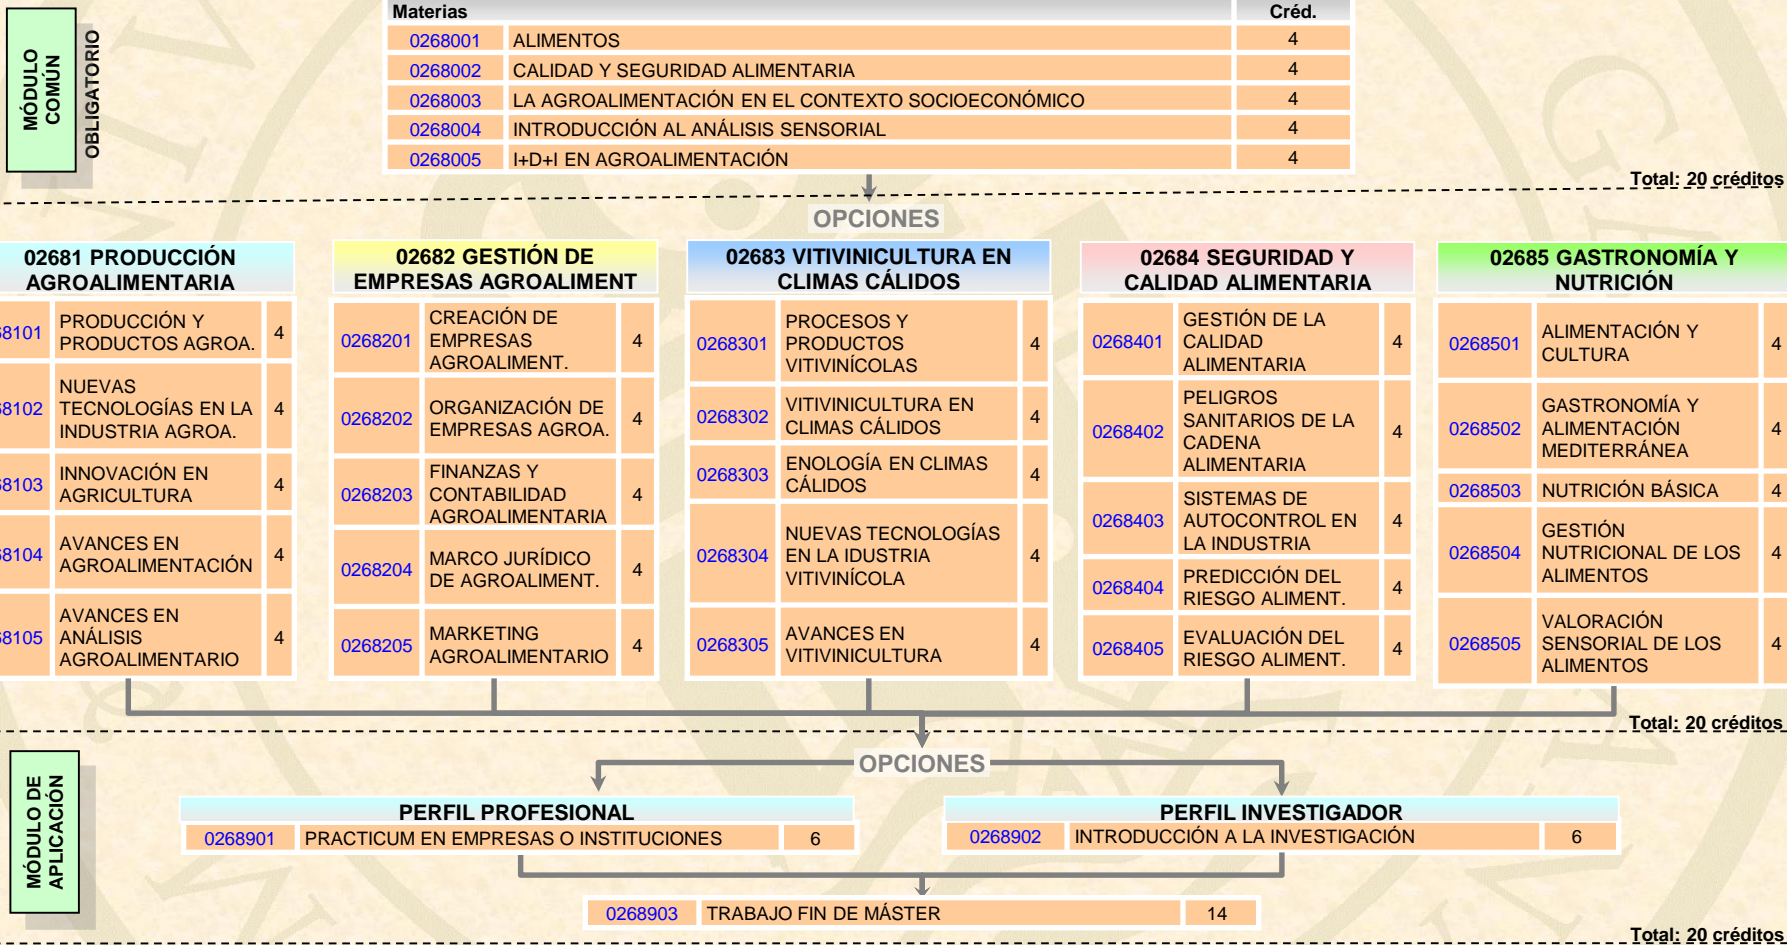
MÓDULO COMÚN

OBLIGATORIO

| Materias | | Créd. |
|---|---|---|
| 0268001 | ALIMENTOS | 4 |
| 0268002 | CALIDAD Y SEGURIDAD ALIMENTARIA | 4 |
| 0268003 | LA AGROALIMENTACIÓN EN EL CONTEXTO SOCIOECONÓMICO | 4 |
| 0268004 | INTRODUCCIÓN AL ANÁLISIS SENSORIAL | 4 |
| 0268005 | I+D+I EN AGROALIMENTACIÓN | 4 |

Total: 20 créditos

OPCIONES

02681 PRODUCCIÓN AGROALIMENTARIA

| | | |
|---|---|---|
| 8101 | PRODUCCIÓN Y PRODUCTOS AGROA. | 4 |
| 8102 | NUEVAS TECNOLOGÍAS EN LA INDUSTRIA AGROA. | 4 |
| 8103 | INNOVACIÓN EN AGRICULTURA | 4 |
| 8104 | AVANCES EN AGROALIMENTACIÓN | 4 |
| 8105 | AVANCES EN ANÁLISIS AGROALIMENTARIO | 4 |

02682 GESTIÓN DE EMPRESAS AGROALIMENT

| | | |
|---|---|---|
| 0268201 | CREACIÓN DE EMPRESAS AGROALIMENT. | 4 |
| 0268202 | ORGANIZACIÓN DE EMPRESAS AGROA. | 4 |
| 0268203 | FINANZAS Y CONTABILIDAD AGROALIMENTARIA | 4 |
| 0268204 | MARCO JURÍDICO DE AGROALIMENT. | 4 |
| 0268205 | MARKETING AGROALIMENTARIO | 4 |

02683 VITIVINICULTURA EN CLIMAS CÁLIDOS

| | | |
|---|---|---|
| 0268301 | PROCESOS Y PRODUCTOS VITIVINÍCOLAS | 4 |
| 0268302 | VITIVINICULTURA EN CLIMAS CÁLIDOS | 4 |
| 0268303 | ENOLOGÍA EN CLIMAS CÁLIDOS | 4 |
| 0268304 | NUEVAS TECNOLOGÍAS EN LA IDUSTRIA VITIVINÍCOLA | 4 |
| 0268305 | AVANCES EN VITIVINICULTURA | 4 |

02684 SEGURIDAD Y CALIDAD ALIMENTARIA

| | | |
|---|---|---|
| 0268401 | GESTIÓN DE LA CALIDAD ALIMENTARIA | 4 |
| 0268402 | PELIGROS SANITARIOS DE LA CADENA ALIMENTARIA | 4 |
| 0268403 | SISTEMAS DE AUTOCONTROL EN LA INDUSTRIA | 4 |
| 0268404 | PREDICCIÓN DEL RIESGO ALIMENT. | 4 |
| 0268405 | EVALUACIÓN DEL RIESGO ALIMENT. | 4 |

02685 GASTRONOMÍA Y NUTRICIÓN

| | | |
|---|---|---|
| 0268501 | ALIMENTACIÓN Y CULTURA | 4 |
| 0268502 | GASTRONOMÍA Y ALIMENTACIÓN MEDITERRÁNEA | 4 |
| 0268503 | NUTRICIÓN BÁSICA | 4 |
| 0268504 | GESTIÓN NUTRICIONAL DE LOS ALIMENTOS | 4 |
| 0268505 | VALORACIÓN SENSORIAL DE LOS ALIMENTOS | 4 |

Total: 20 créditos

MÓDULO DE APLICACIÓN

OPCIONES

PERFIL PROFESIONAL

| | | |
|---|---|---|
| 0268901 | PRACTICUM EN EMPRESAS O INSTITUCIONES | 6 |

PERFIL INVESTIGADOR

| | | |
|---|---|---|
| 0268902 | INTRODUCCIÓN A LA INVESTIGACIÓN | 6 |

| | | |
|---|---|---|
| 0268903 | TRABAJO FIN DE MÁSTER | 14 |

Total: 20 créditos